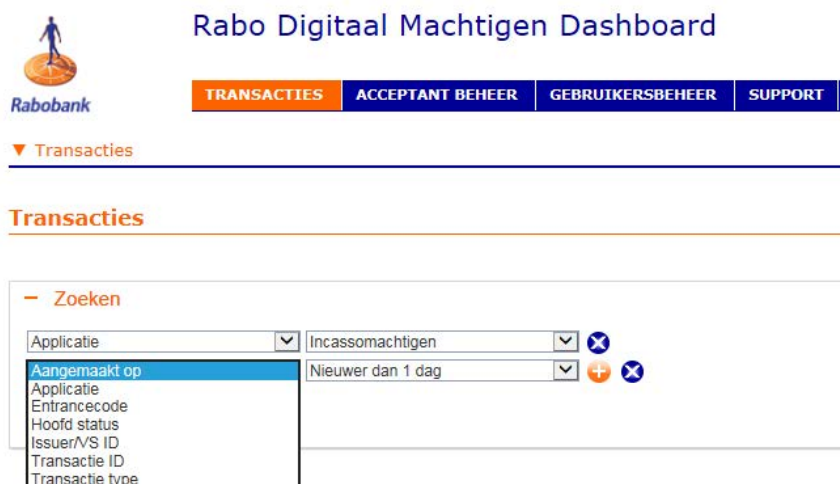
Rabobank

Rabo Digitaal Machtigen Dashboard

TRANSACTIES | ACCEPTANT BEHEER | GEBRUIKERSBEHEER | SUPPORT

▼ Transacties

Transacties

− Zoeken

Applicatie
Incassomachtigen

Aangemaakt op
Applicatie
Entrancecode
Hoofd status
Issuer/VS ID
Transactie ID
Transactie type

Nieuwer dan 1 dag